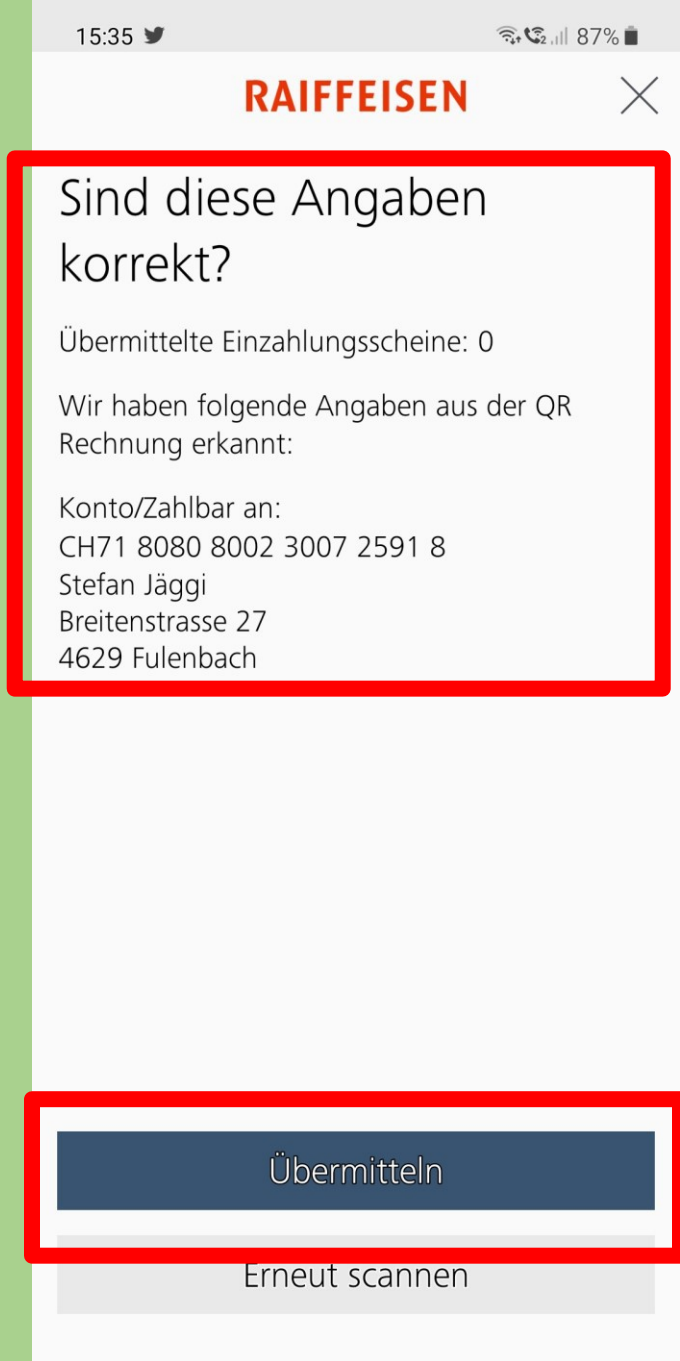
15:35 87%

RAIFFEISEN

Sind diese Angaben korrekt?

Übermittelte Einzahlungsscheine: 0

Wir haben folgende Angaben aus der QR Rechnung erkannt:

Konto/Zahlbar an:
CH71 8080 8002 3007 2591 8
Stefan Jäggi
Breitenstrasse 27
4629 Fulenbach

Übermitteln

Erneut scannen